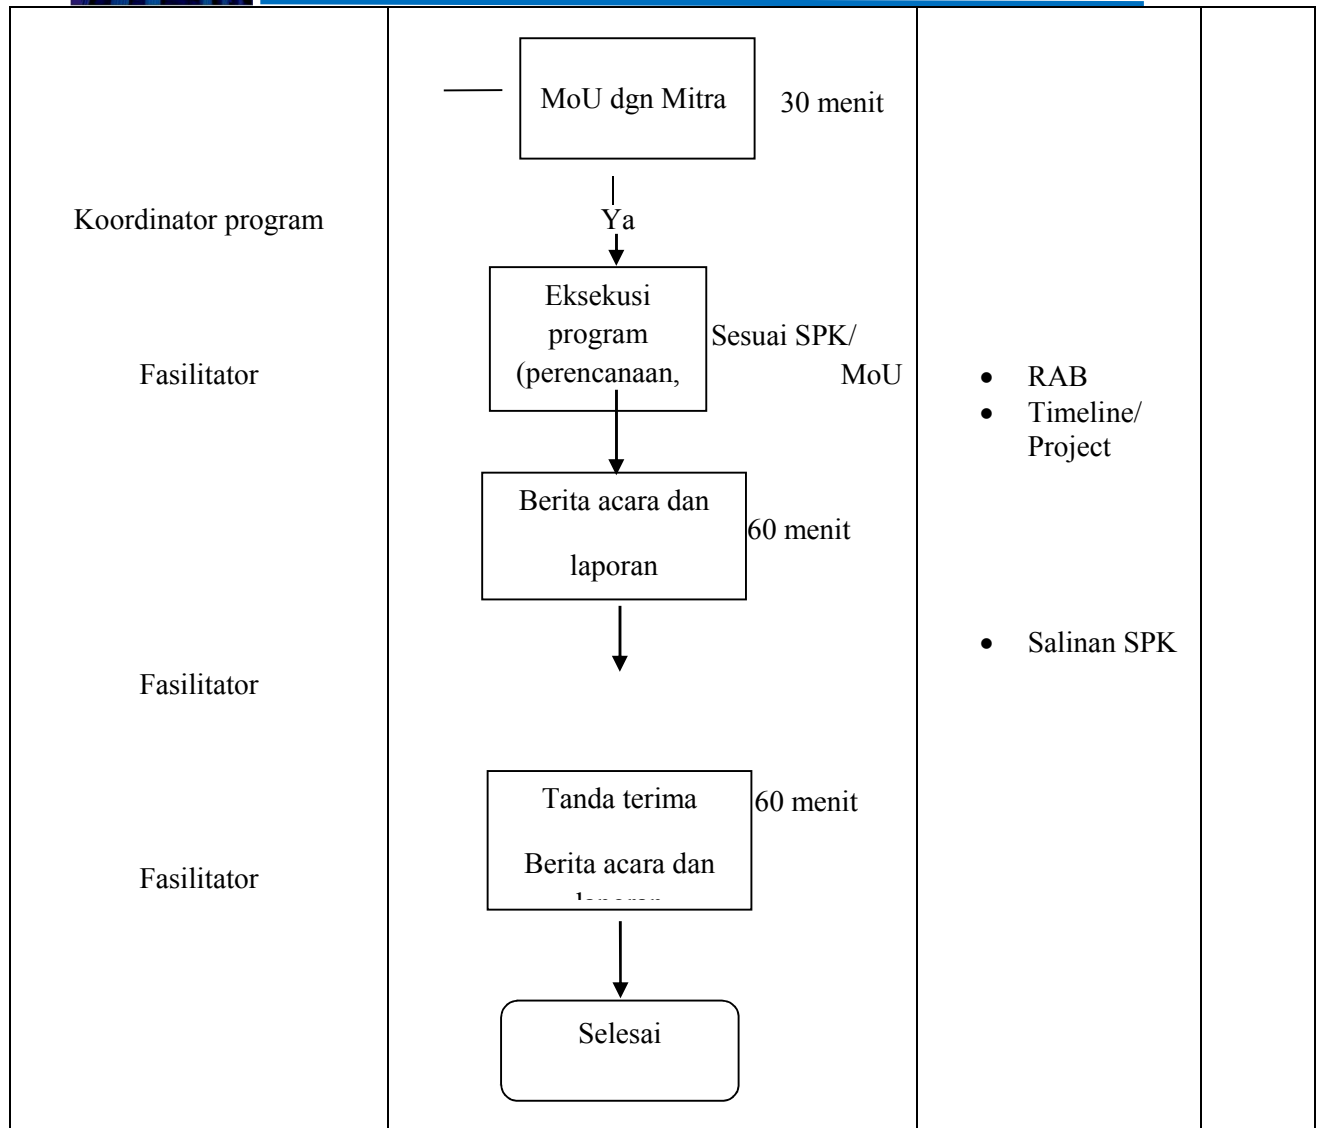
| | | | |
|---|---|---|---|
| Koordinator program<br><br>Fasilitator<br><br>Fasilitator<br><br>Fasilitator | MoU dgn Mitra 30 menit<br><br>Ya<br><br>Eksekusi program (perencanaan, Sesuai SPK/ MoU<br><br>Berita acara dan laporan 60 menit<br><br>Tanda terima Berita acara dan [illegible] 60 menit<br><br>Selesai | • RAB<br>• Timeline/ Project<br><br>• Salinan SPK | |